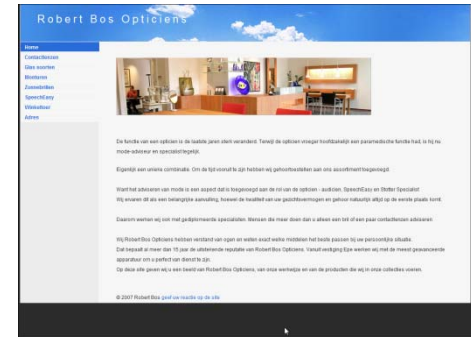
Robert Bos Opticiens

Home
Contactlenzen
Glas soorten
Monturen
Zonnebrillen
SpeechEasy
Winkeltour
Adres

De functie van een opticien is de laatste jaren sterk veranderd. Terwijl de opticien vroeger hoofdzakelijk een paramedische functie had, is hij nu mode-adviseur en specialist tegelijk.

Eigenlijk een unieke combinatie. Om de tijd vooruit te zijn hebben wij gehoortoestellen aan ons assortiment toegevoegd.

Want het adviseren van mode is een aspect dat is toegevoegd aan de rol van de opticien - audicien, SpeechEasy en Stotter Specialist. Wij ervaren dit als een belangrijke aanvulling, hoewel de kwaliteit van uw gezichtsvermogen en gehoor natuurlijk altijd op de eerste plaats komt.

Daarom werken wij met gediplomeerde specialisten. Mensen die meer doen dan u alleen een bril of een paar contactlenzen adviseren.

Wij Robert Bos Opticiens hebben verstand van ogen en weten exact welke middelen het beste passen bij uw persoonlijke situatie. Dat bepaalt al meer dan 15 jaar de uitstekende reputatie van Robert Bos Opticiens. Vanuit werkplaats Epe werken wij met de meest geavanceerde apparatuur om u perfect van dienst te zijn. Op deze site geven wij u een beeld van Robert Bos Opticiens, van onze werkwijze en van de producten die wij in onze collecties voeren.

© 2007 Robert Bos geef uw reactie op de site